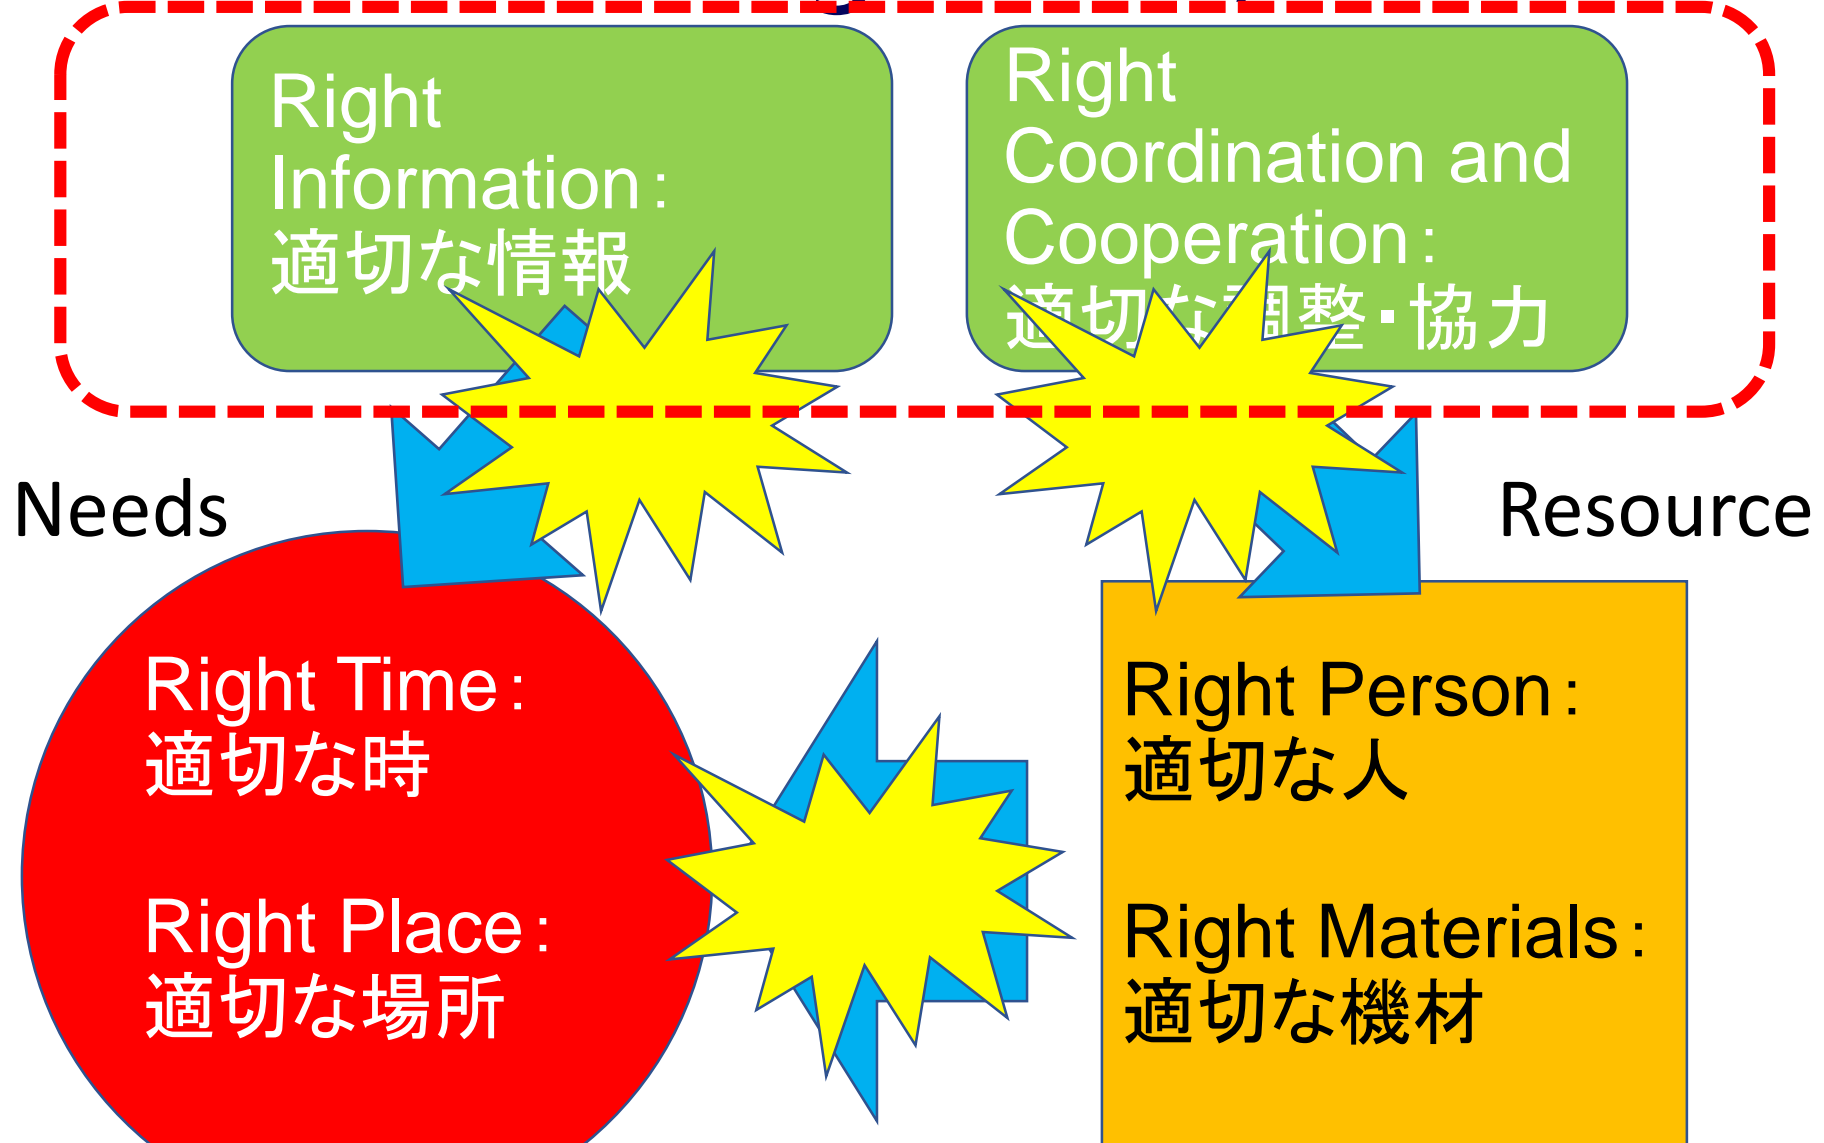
Right Information：
適切な情報

Right Coordination and Cooperation：
適切な調整・協力

Needs

Resource

Right Time：
適切な時

Right Place：
適切な場所

Right Person：
適切な人

Right Materials：
適切な機材